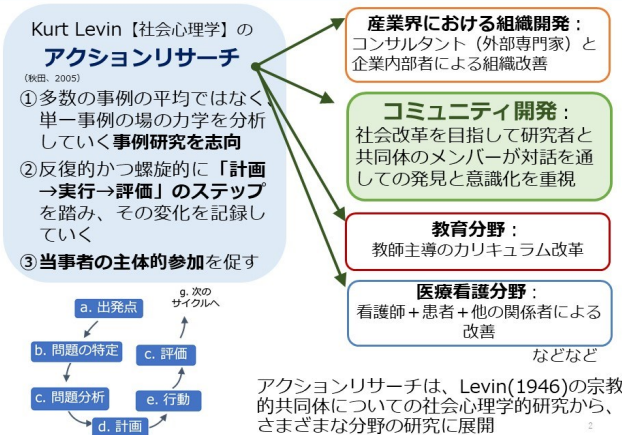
Kurt Levin【社会心理学】の
アクションリサーチ
（秋田、2005）

①多数の事例の平均ではなく、単一事例の場の力学を分析していく事例研究を志向

②反復的かつ螺旋的に「計画→実行→評価」のステップを踏み、その変化を記録していく

③当事者の主体的参加を促す

a. 出発点
b. 問題の特定
c. 問題分析
d. 計画
e. 行動
c. 評価
g. 次のサイクルへ

産業界における組織開発：
コンサルタント（外部専門家）と企業内部者による組織改善

コミュニティ開発：
社会改革を目指して研究者と共同体のメンバーが対話を通しての発見と意識化を重視

教育分野：
教師主導のカリキュラム改革

医療看護分野：
看護師＋患者＋他の関係者による改善

などなど

アクションリサーチは、Levin(1946)の宗教的共同体についての社会心理学的研究から、さまざまな分野の研究に展開

2